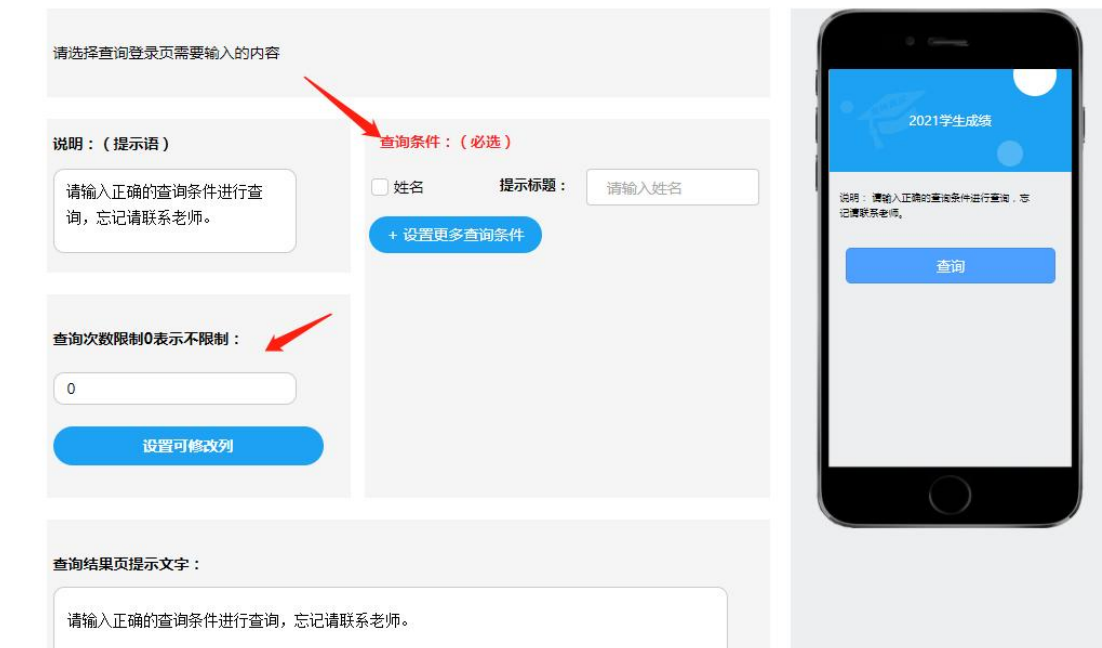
请选择查询登录页需要输入的内容

说明：（提示语）

请输入正确的查询条件进行查询，忘记请联系老师。

查询条件：（必选）

姓名

提示标题：

请输入姓名

+ 设置更多查询条件

查询次数限制0表示不限制：

0

设置可修改列

查询结果页提示文字：

请输入正确的查询条件进行查询，忘记请联系老师。

2021学生成绩

说明：请输入正确的查询条件进行查询，忘记请联系老师。

查询